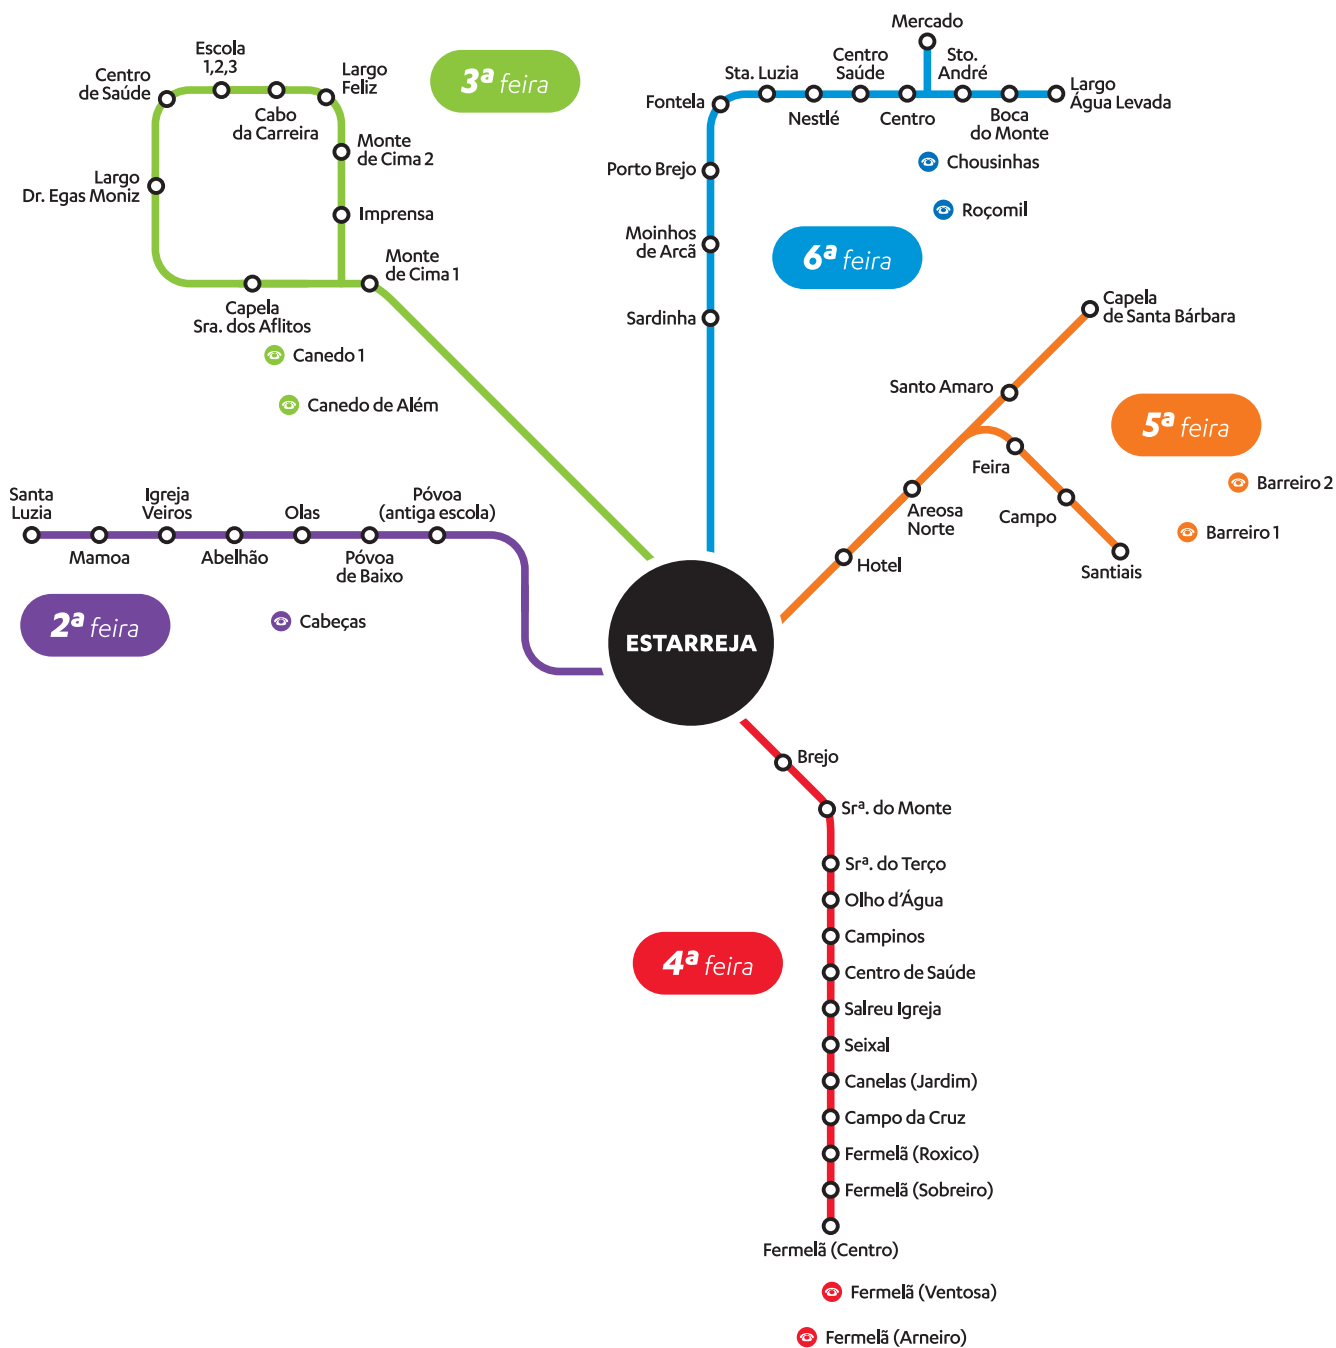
Centro de Saúde
Escola 1,2,3
Cabo da Carreira
Largo Feliz
Monte de Cima 2
Imprensa
Largo Dr. Egas Moniz
Monte de Cima 1
Capela Sra. dos Aflitos
Canedo 1
Canedo de Além
3ª feira

Mercado
Sta. Luzia
Centro Saúde
Sto. André
Largo Água Levada
Fontela
Nestlé
Centro
Boca do Monte
Chousinhas
Roçomil
Porto Brejo
Moinhos de Arcã
Sardinha
6ª feira

Capela de Santa Bárbara
Santo Amaro
5ª feira
Feira
Areosa Norte
Campo
Barreiro 2
Barreiro 1
Hotel
Santiais

Santa Luzia
Igreja Veiros
Olas
Póvoa (antiga escola)
Mamoa
Abelhão
Póvoa de Baixo
2ª feira
Cabeças

ESTARREJA

Brejo
Srª. do Monte
Srª. do Terço
Olho d'Água
Campinos
Centro de Saúde
Salreu Igreja
Seixal
Canelas (Jardim)
Campo da Cruz
Fermelã (Roxico)
Fermelã (Sobreiro)
Fermelã (Centro)
4ª feira
Fermelã (Ventosa)
Fermelã (Arneiro)